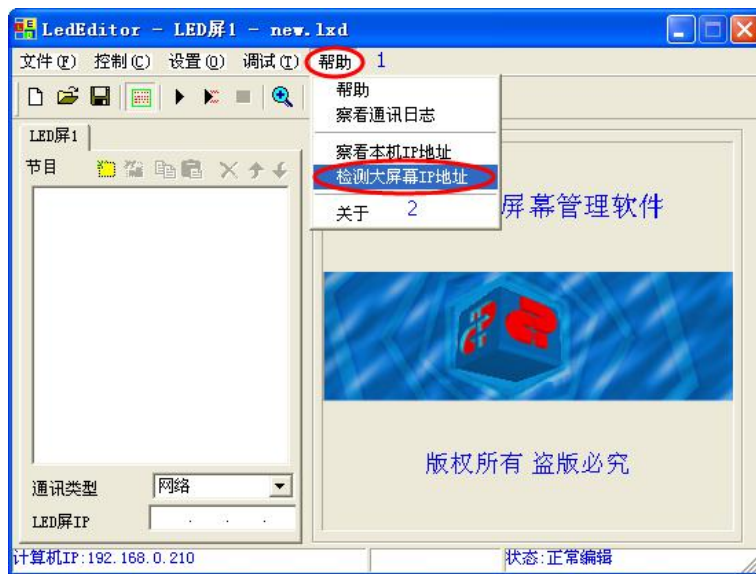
LedEditor - LED屏1 - new.lxd

文件(F) 控制(C) 设置(O) 调试(T) 帮助 1

帮助
察看通讯日志
察看本机IP地址
检测大屏幕IP地址
关于 2

LED屏1
节目

屏幕管理软件

版权所有 盗版必究

通讯类型 网络
LED屏IP . . .

计算机IP:192.168.0.210
状态:正常编辑